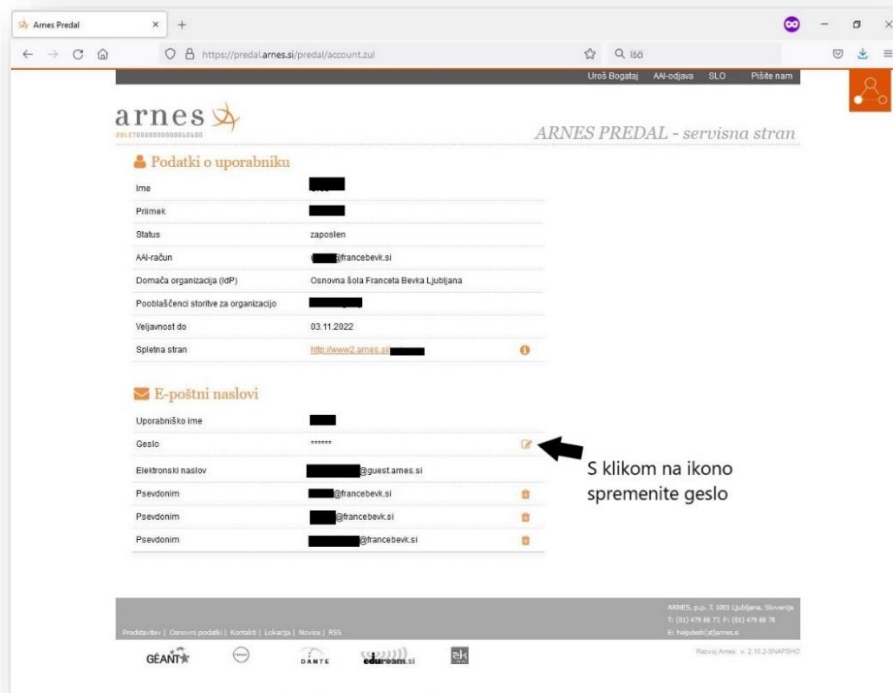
Arnes Predal ×

https://predal.arnes.si/predal/account.zul

Išči

Uroš Bogataj AAI-odjava SLO Pišite nam

arnes

ARNES PREDAL - servisna stran

Podatki o uporabniku

| | |
|---|---|
| Ime | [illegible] |
| Priimek | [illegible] |
| Status | zaposlen |
| AAI-račun | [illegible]@francebevk.si |
| Domača organizacija (IdP) | Osnovna šola Franceta Bevka Ljubljana |
| Pooblaščenci storitve za organizacijo | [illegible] |
| Veljavnost do | 03.11.2022 |
| Spletna stran | http://www2.arnes.si/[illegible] |

E-poštni naslovi

| | |
|---|---|
| Uporabniško ime | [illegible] |
| Geslo | ****** |
| Elektronski naslov | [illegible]@guest.arnes.si |
| Psevdonim | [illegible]@francebevk.si |
| Psevdonim | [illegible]@francebevk.si |
| Psevdonim | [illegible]@francebevk.si |

S klikom na ikono spremenite geslo

ARNES, p.p. 7, 1001 Ljubljana, Slovenija
T: (01) 479 88 77, F: (01) 479 88 78
E: helpdesk(at)arnes.si

Predstavitev | Osnovni podatki | Kontakti | Lokacija | Novice | RSS

Razvoj Arnes : v. 2.10.2-SNAPSHOT

GÉANT DANTE eduroam.si